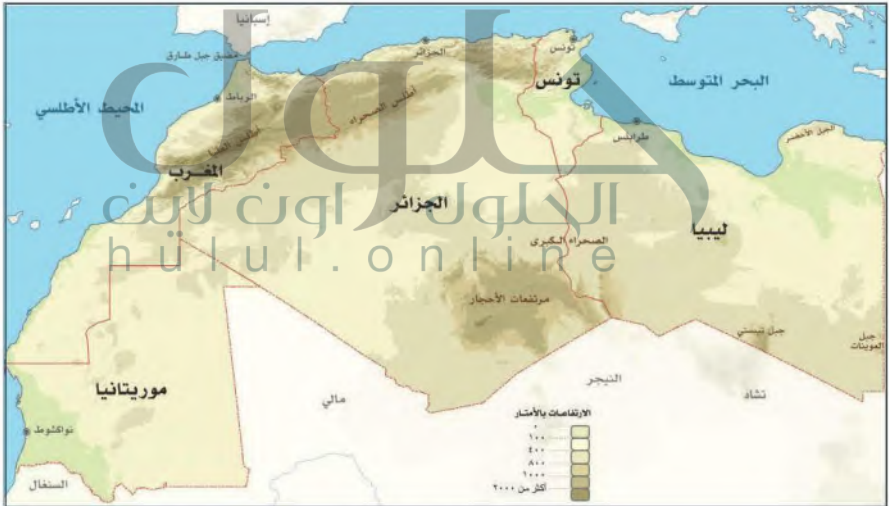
إسبانيا
مضيق جبل طارق
الجزائر
تونس
تونس
البحر المتوسط
المحيط الأطلسي
الرباط
أطلس الصحراء
أطلس الأعلى
المغرب
الجزائر
طرابلس
الجبل الأخضر
ليبيا
الحلول اون لاين
hulul.online
الصحراء الكبرى
مرتفعات الأحجار
جبل تيبستي
جبل العوينات
النيجر
تشاد
مالي
موريتانيا
نواكشوط
السنغال
الارتفاعات بالأمتار
٠
١٠٠
٤٠٠
٨٠٠
١٠٠٠
أكثر من ٢٠٠٠